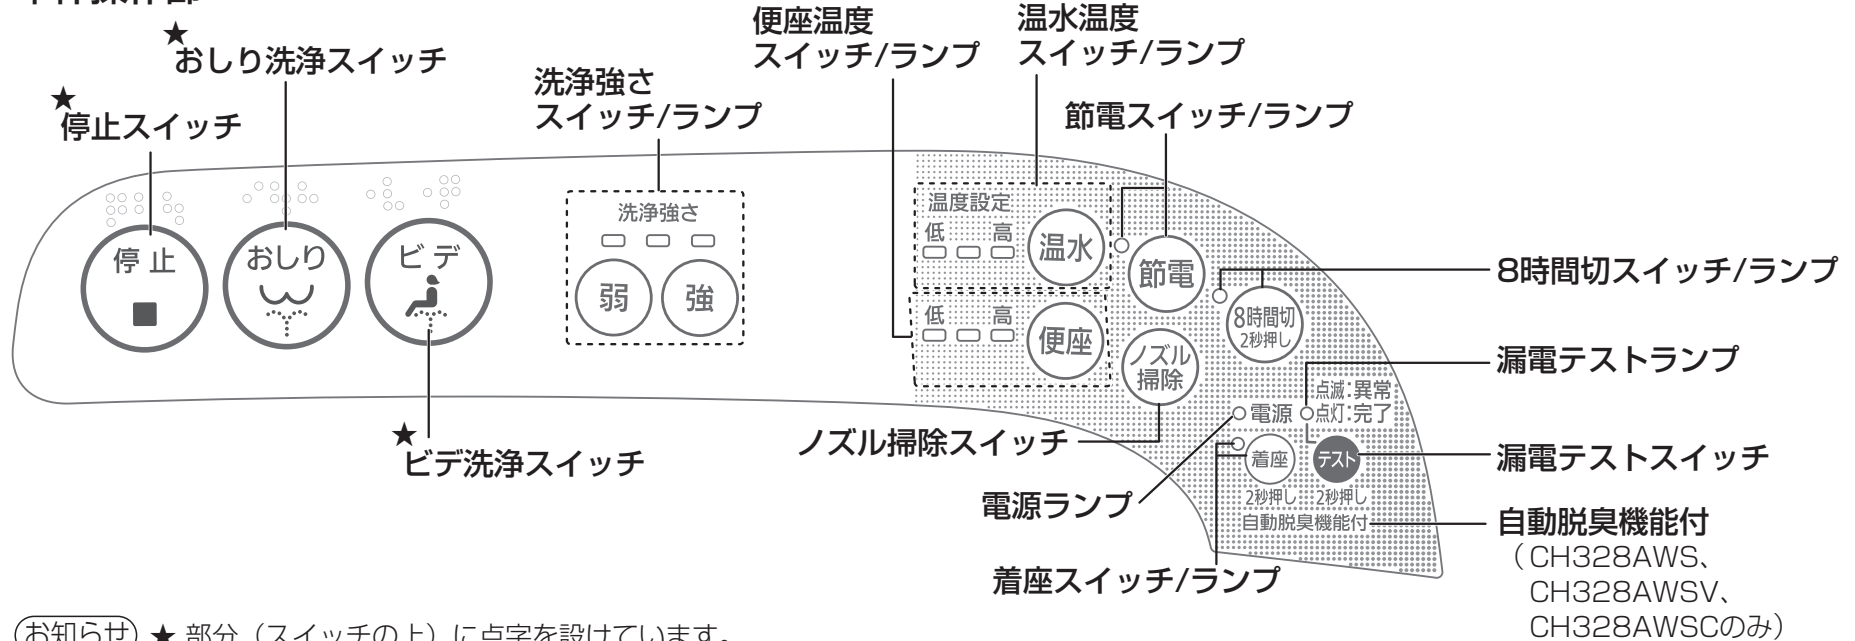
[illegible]

★
おしり洗浄スイッチ

★
停止スイッチ

洗浄強さ
スイッチ/ランプ

便座温度
スイッチ/ランプ

温水温度
スイッチ/ランプ

節電スイッチ/ランプ

停 止

おしり

ビ デ

洗浄強さ

弱

強

温度設定

低 高

温水

節電

低 高

便座

ノズル
掃除

8時間切
2秒押し

点滅:異常
点灯:完了

電源

着座

テスト

2秒押し 2秒押し
自動脱臭機能付

8時間切スイッチ/ランプ

漏電テストランプ

漏電テストスイッチ

自動脱臭機能付
（CH328AWS、CH328AWSV、CH328AWSCのみ）

★
ビデ洗浄スイッチ

ノズル掃除スイッチ

電源ランプ

着座スイッチ/ランプ

お知らせ ★ 部分（スイッチの上）に点字を設けています。